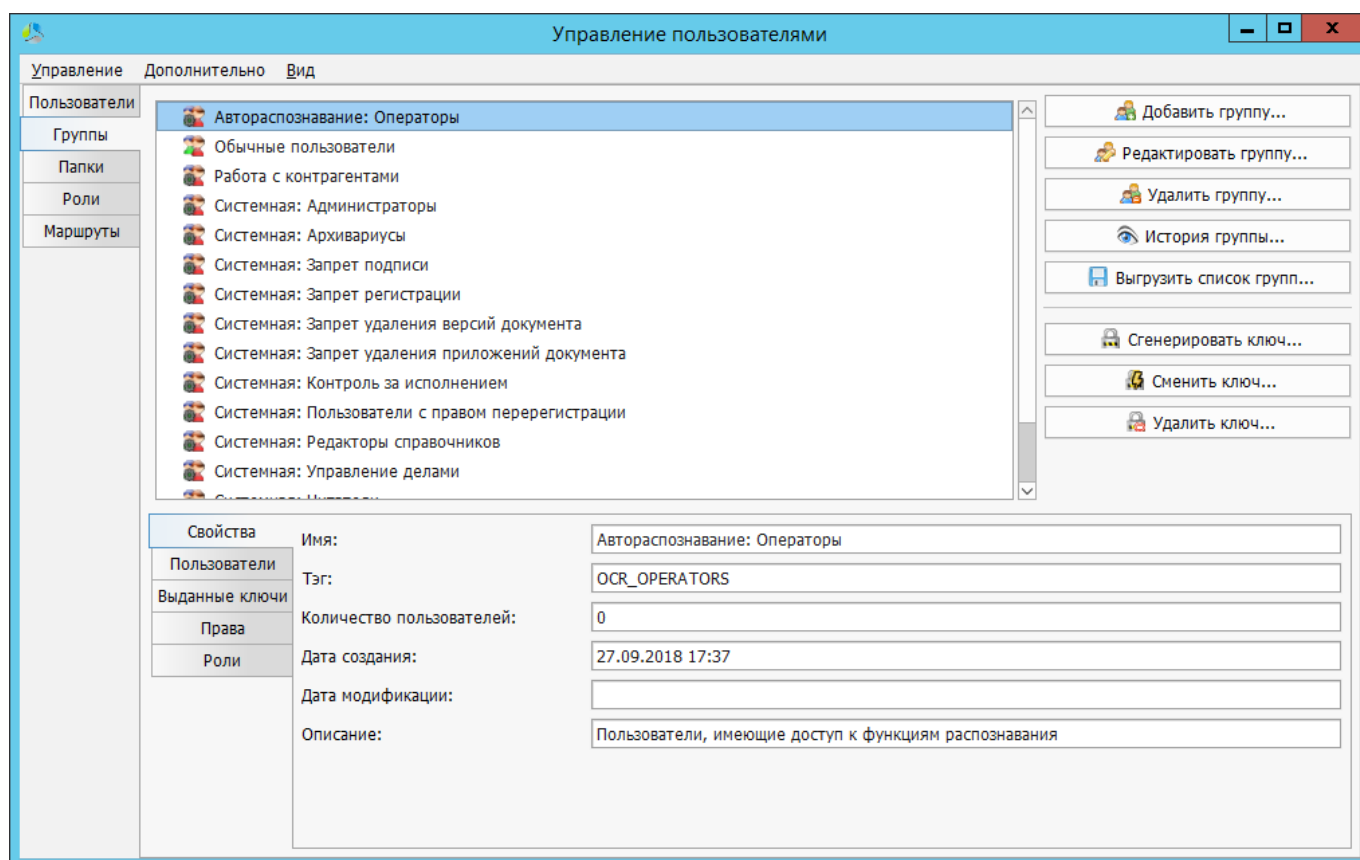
Управление пользователями

Управление Дополнительно Вид

Пользователи
Группы
Папки
Роли
Маршруты

Авторaспознавание: Операторы
Обычные пользователи
Работа с контрагентами
Системная: Администраторы
Системная: Архивариусы
Системная: Запрет подписи
Системная: Запрет регистрации
Системная: Запрет удаления версий документа
Системная: Запрет удаления приложений документа
Системная: Контроль за исполнением
Системная: Пользователи с правом перерегистрации
Системная: Редакторы справочников
Системная: Управление делами
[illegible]

Добавить группу...
Редактировать группу...
Удалить группу...
История группы...
Выгрузить список групп...
Сгенерировать ключ...
Сменить ключ...
Удалить ключ...

Свойства
Пользователи
Выданные ключи
Права
Роли

Имя: Авторaспознавание: Операторы
Тэг: OCR_OPERATORS
Количество пользователей: 0
Дата создания: 27.09.2018 17:37
Дата модификации:
Описание: Пользователи, имеющие доступ к функциям распознавания